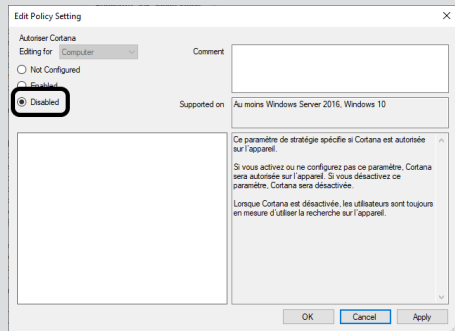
Edit Policy Setting

Autoriser Cortana

Editing for Computer

Not Configured

Enabled

Disabled

Comment

Supported on Au moins Windows Server 2016, Windows 10

Ce paramètre de stratégie spécifie si Cortana est autorisée sur l'appareil.

Si vous activez ou ne configurez pas ce paramètre, Cortana sera autorisée sur l'appareil. Si vous désactivez ce paramètre, Cortana sera désactivée.

Lorsque Cortana est désactivée, les utilisateurs sont toujours en mesure d'utiliser la recherche sur l'appareil.

OK Cancel Apply